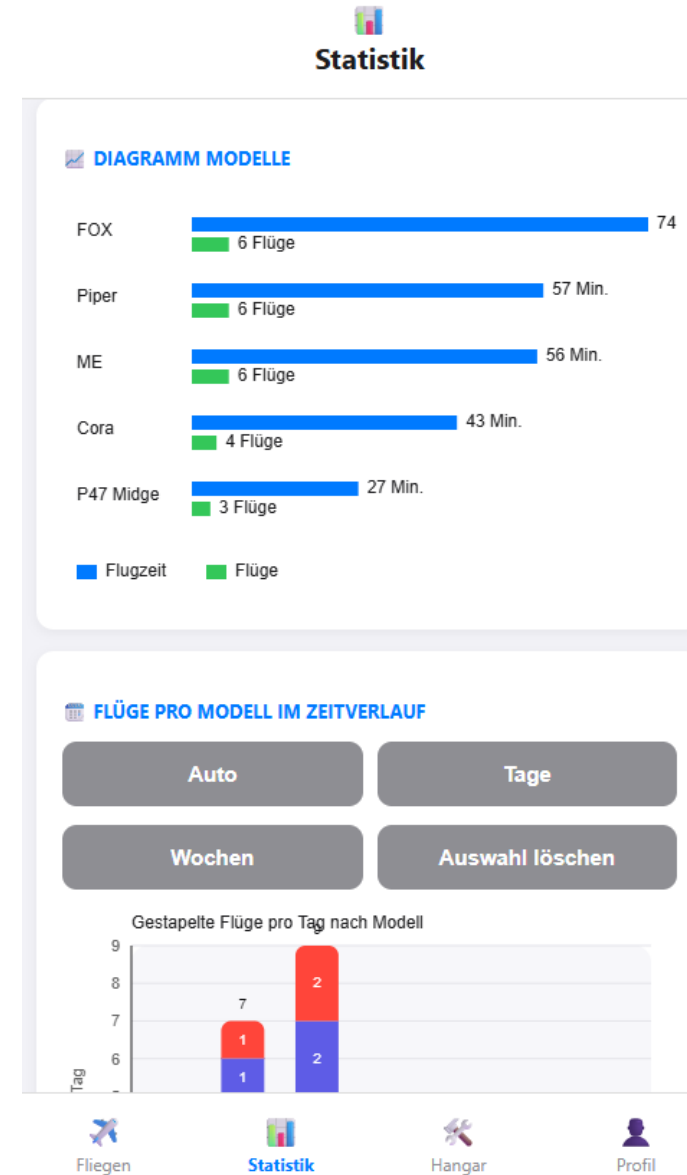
Statistik

DIAGRAMM MODELLE

FOX
74
6 Flüge

Piper
57 Min.
6 Flüge

ME
56 Min.
6 Flüge

Cora
43 Min.
4 Flüge

P47 Midge
27 Min.
3 Flüge

Flugzeit
Flüge

FLÜGE PRO MODELL IM ZEITVERLAUF

Auto
Tage
Wochen
Auswahl löschen

Gestapelte Flüge pro Tag nach Modell
9
8
7
6
Tag
7
1
1
9
2
2

Fliegen
Statistik
Hangar
Profil